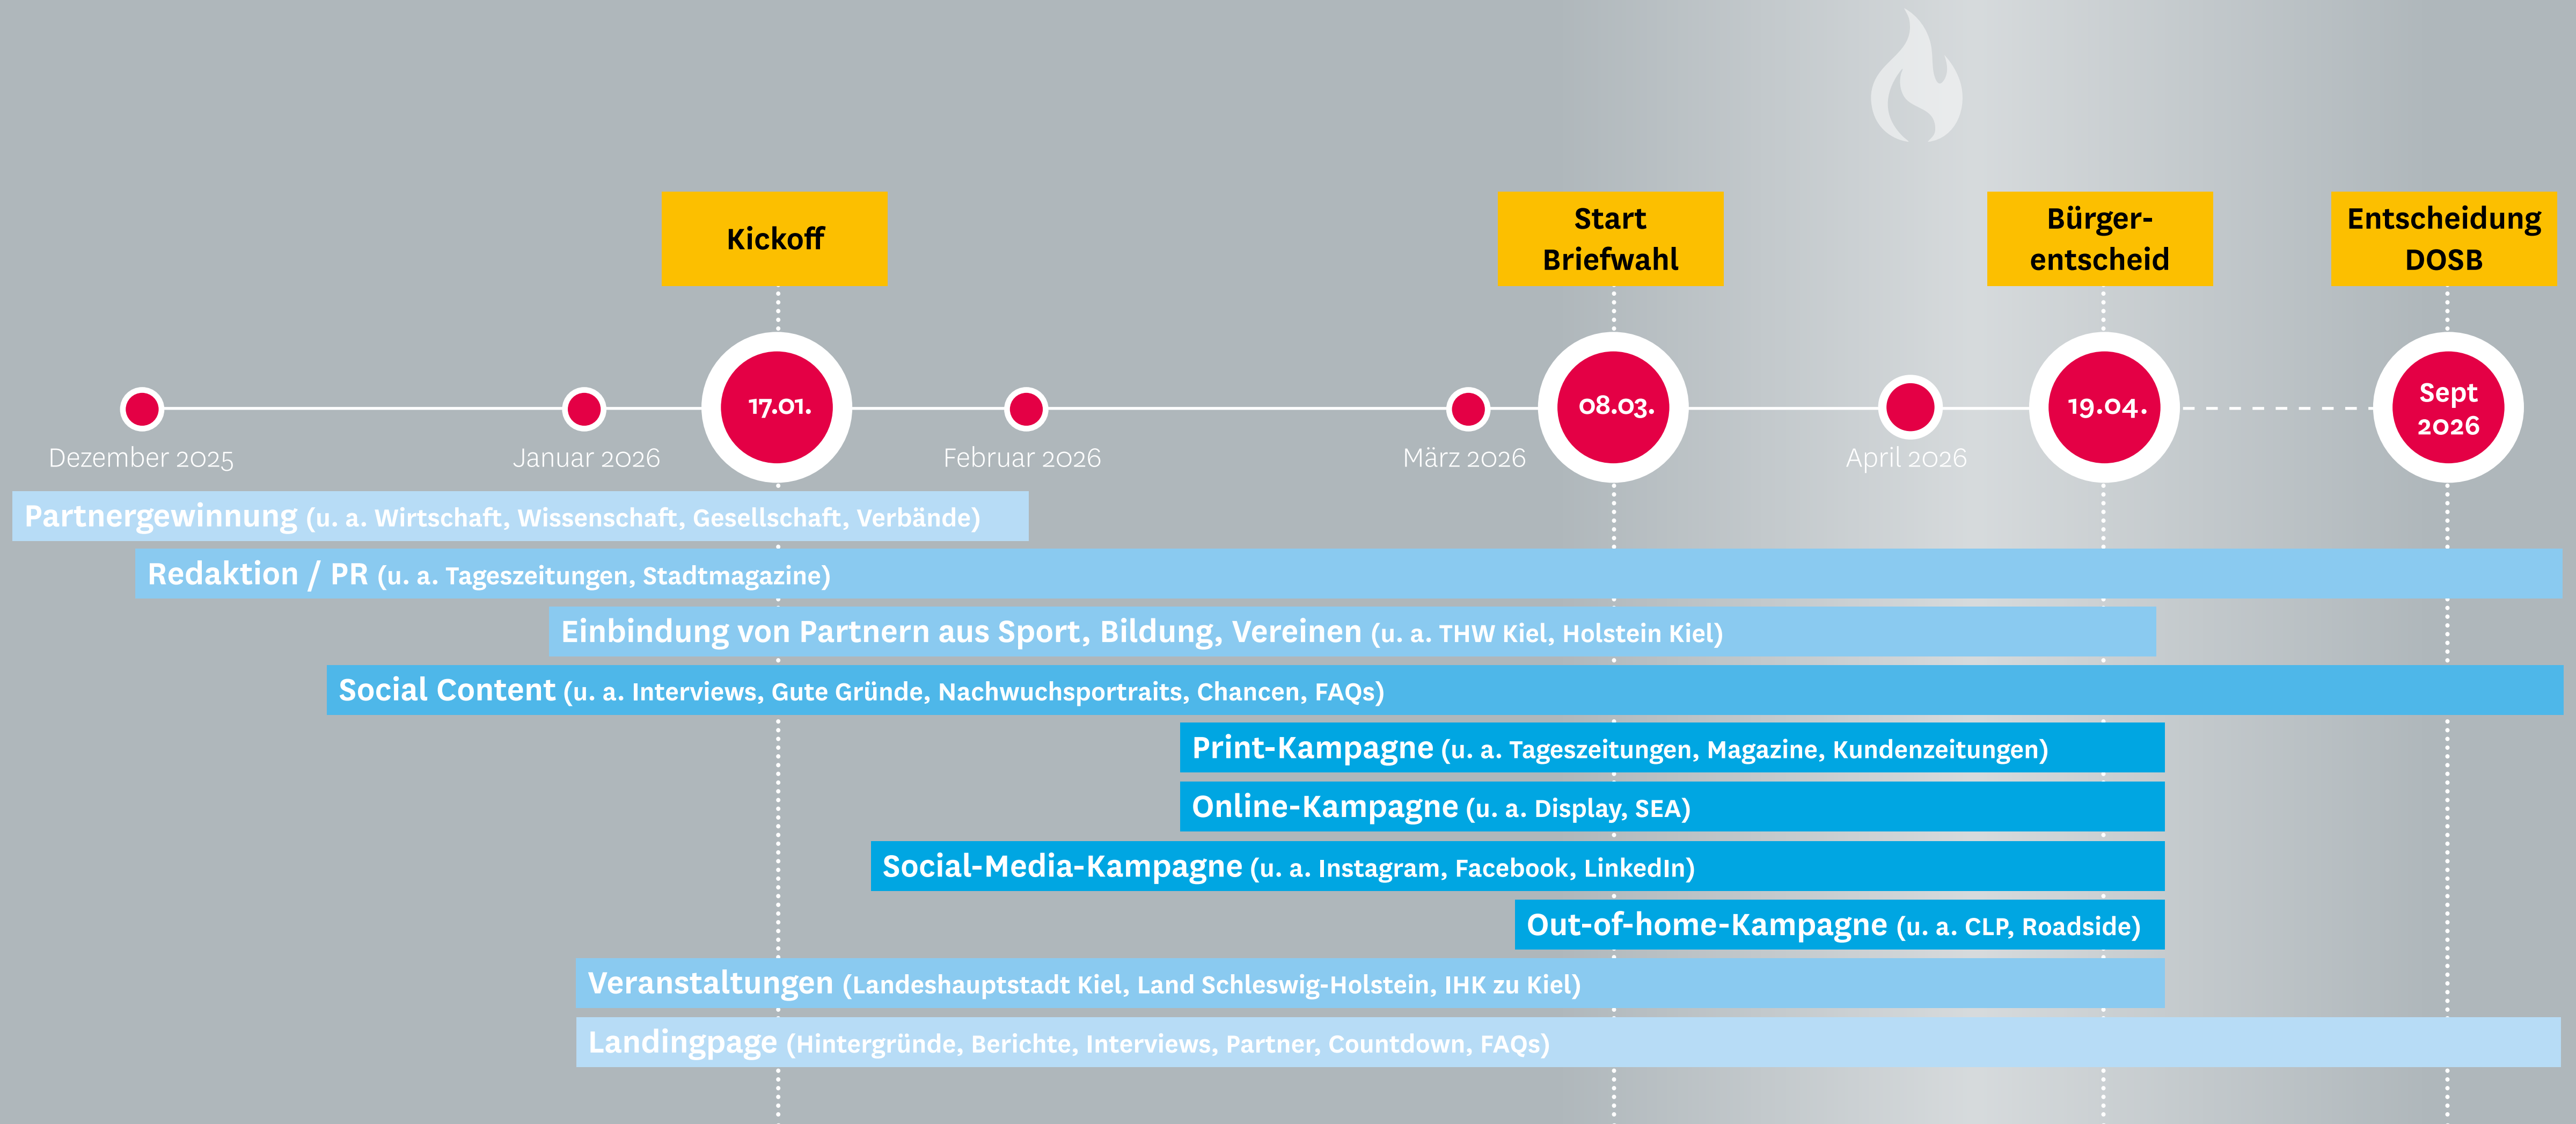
Kickoff

Start Briefwahl

Bürger-entscheid

Entscheidung DOSB

17.01.

08.03.

19.04.

Sept 2026

Dezember 2025

Januar 2026

Februar 2026

März 2026

April 2026

Partnergewinnung (u. a. Wirtschaft, Wissenschaft, Gesellschaft, Verbände)

Redaktion / PR (u. a. Tageszeitungen, Stadtmagazine)

Einbindung von Partnern aus Sport, Bildung, Vereinen (u. a. THW Kiel, Holstein Kiel)

Social Content (u. a. Interviews, Gute Gründe, Nachwuchsportraits, Chancen, FAQs)

Print-Kampagne (u. a. Tageszeitungen, Magazine, Kundenzeitungen)

Online-Kampagne (u. a. Display, SEA)

Social-Media-Kampagne (u. a. Instagram, Facebook, LinkedIn)

Out-of-home-Kampagne (u. a. CLP, Roadside)

Veranstaltungen (Landeshauptstadt Kiel, Land Schleswig-Holstein, IHK zu Kiel)

Landingpage (Hintergründe, Berichte, Interviews, Partner, Countdown, FAQs)